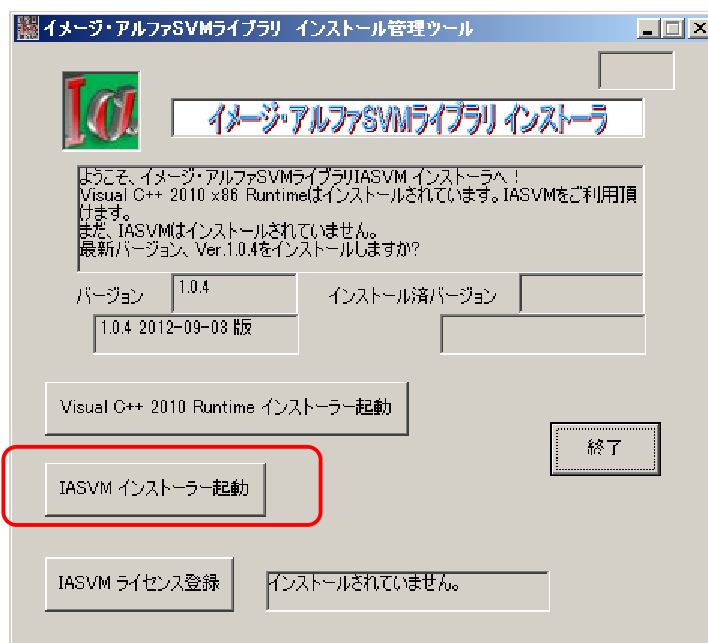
イメージ・アルファSVMライブラリ　インストール管理ツール

Ia

イメージ・アルファSVMライブラリ インストーラ

ようこそ、イメージ・アルファSVMライブラリIASVM インストーラへ！
Visual C++ 2010 x86 Runtimeはインストールされています。IASVMをご利用頂けます。
また、IASVMはインストールされていません。
最新バージョン、Ver.1.0.4をインストールしますか?

バージョン　1.0.4　インストール済バージョン

1.0.4 2012-09-08 版

Visual C++ 2010 Runtime インストーラー起動

終了

IASVM インストーラー起動

IASVM ライセンス登録　インストールされていません。